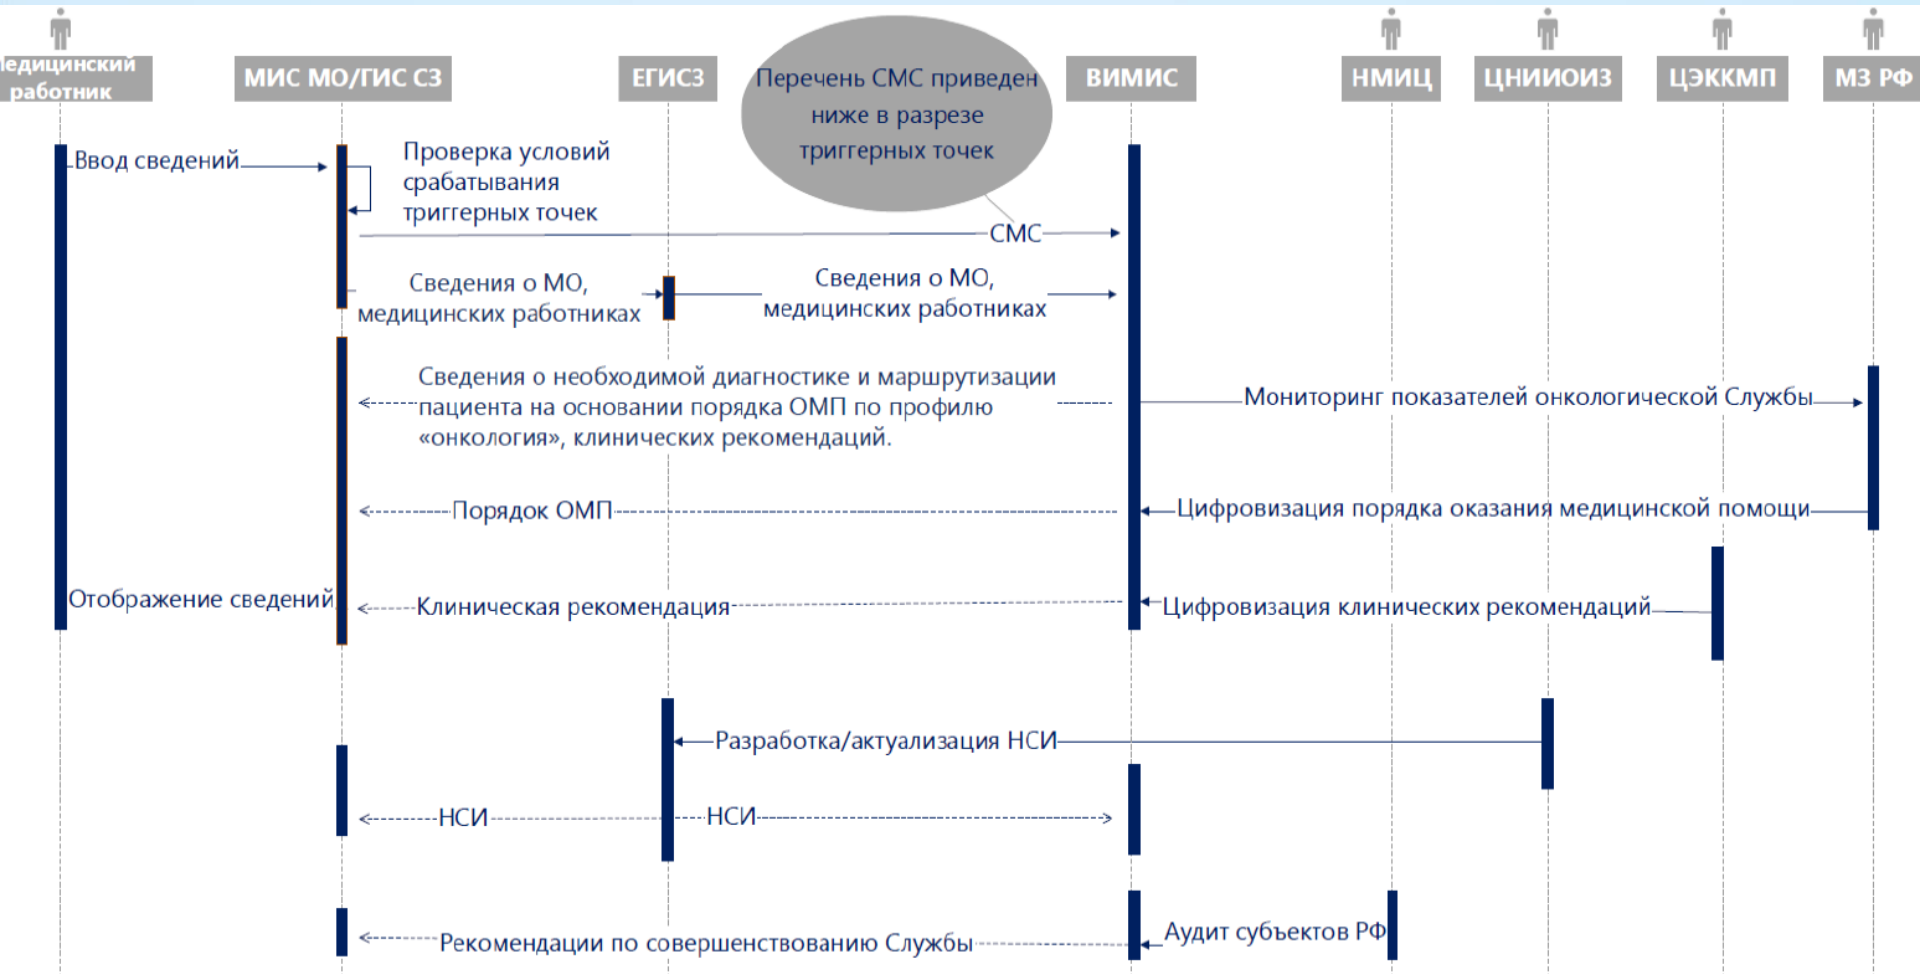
едицинский работник

МИС МО/ГИС СЗ

ЕГИСЗ

Перечень СМС приведен ниже в разрезе триггерных точек

ВИМИС

НМИЦ

ЦНИИОИЗ

ЦЭККМП

МЗ РФ

Ввод сведений

Проверка условий срабатывания триггерных точек

СМС

Сведения о МО, медицинских работниках

Сведения о МО, медицинских работниках

Сведения о необходимой диагностике и маршрутизации пациента на основании порядка ОМП по профилю «онкология», клинических рекомендаций.

Мониторинг показателей онкологической Службы

Порядок ОМП

Цифровизация порядка оказания медицинской помощи

Отображение сведений

Клиническая рекомендация

Цифровизация клинических рекомендаций

Разработка/актуализация НСИ

НСИ

НСИ

Аудит субъектов РФ

Рекомендации по совершенствованию Службы